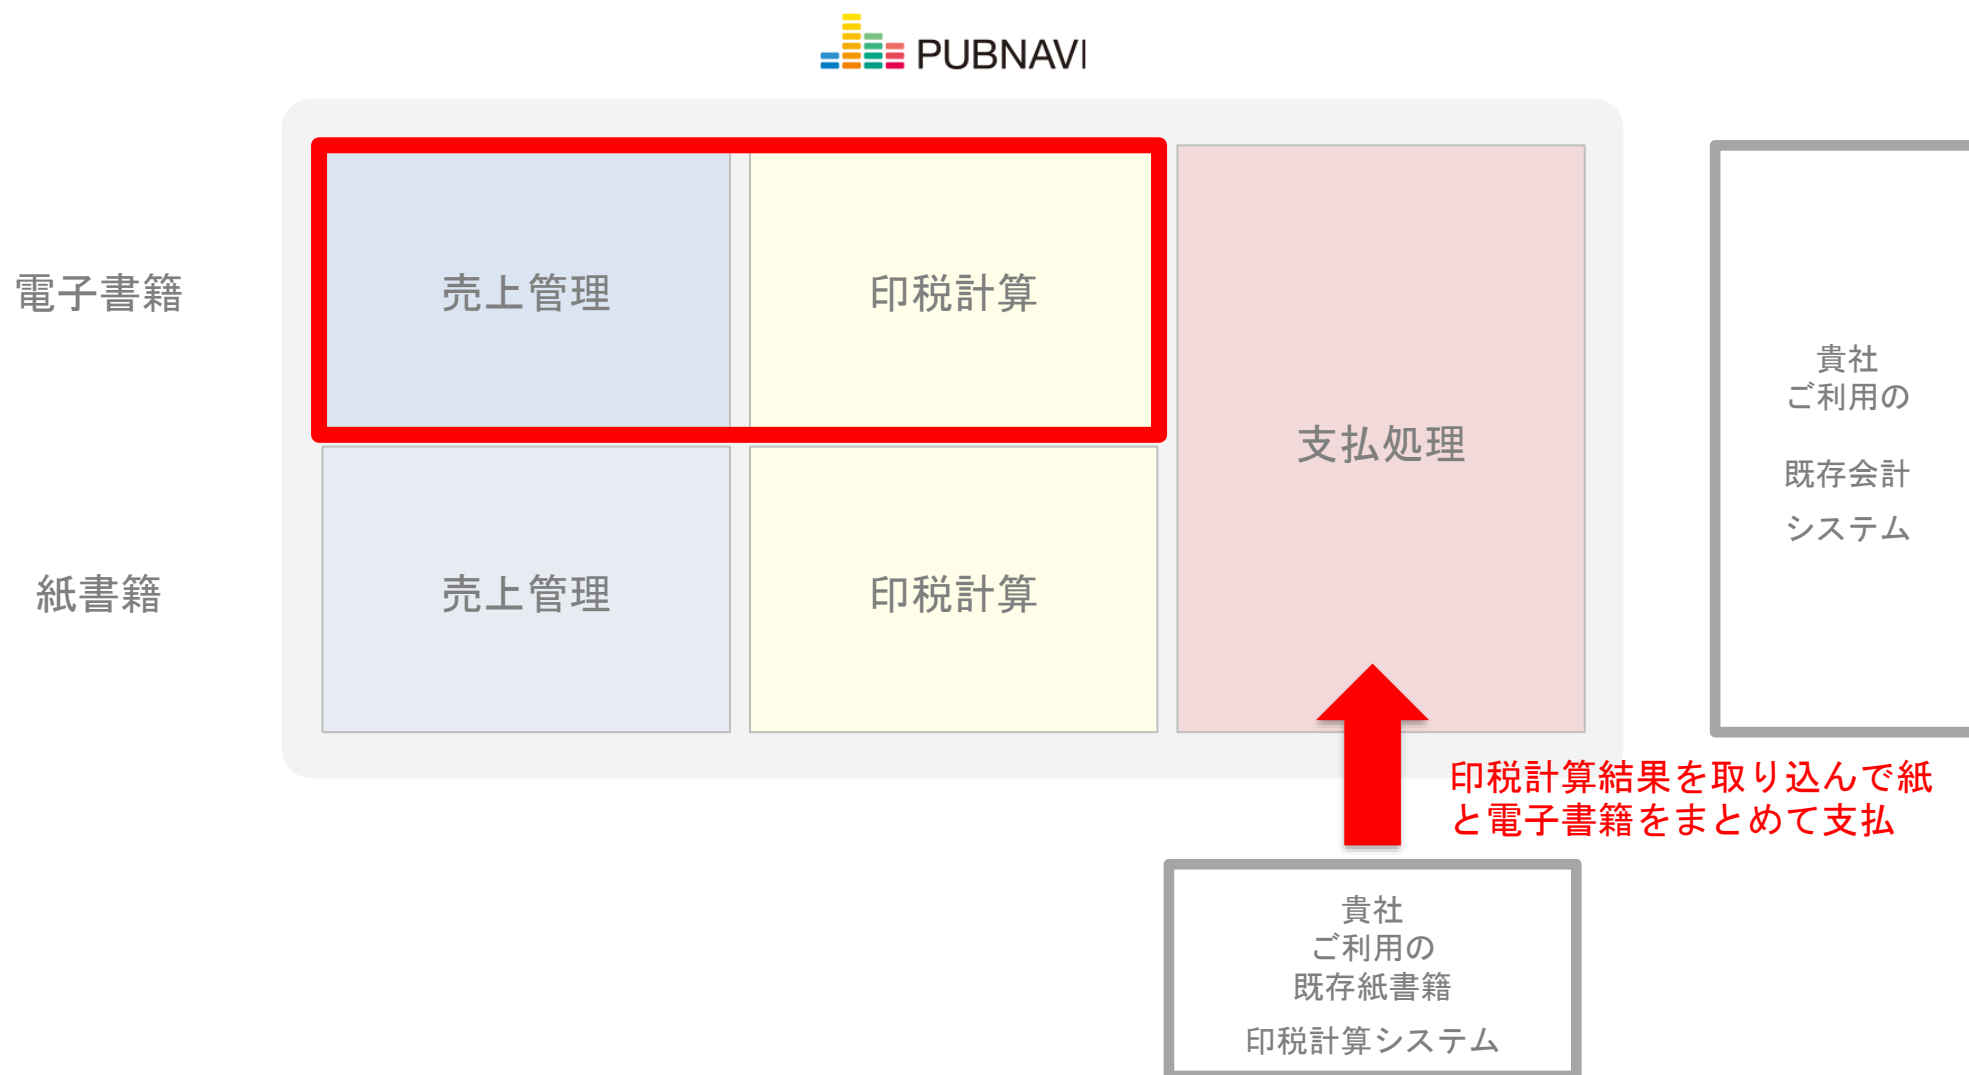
PUBNAVI

電子書籍

売上管理

印税計算

支払処理

紙書籍

売上管理

印税計算

貴社
ご利用の

既存会計

システム

印税計算結果を取り込んで紙と電子書籍をまとめて支払

貴社
ご利用の
既存紙書籍

印税計算システム